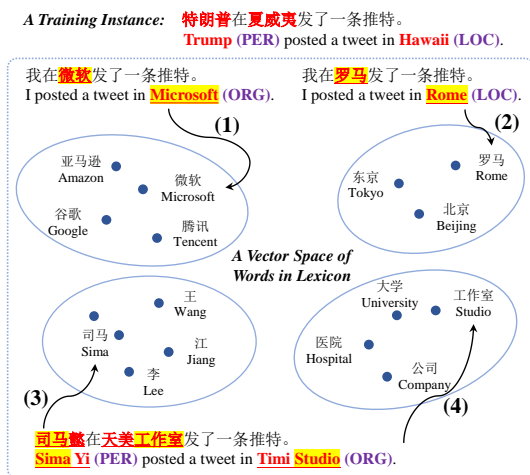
A Training Instance: 特朗普在夏威夷发了一条推特。
Trump (PER) posted a tweet in Hawaii (LOC).

我在微软发了一条推特。
I posted a tweet in Microsoft (ORG).

我在罗马发了一条推特。
I posted a tweet in Rome (LOC).

(1)

(2)

亚马逊
Amazon

微软
Microsoft

谷歌
Google

腾讯
Tencent

罗马
Rome

东京
Tokyo

北京
Beijing

A Vector Space of Words in Lexicon

王
Wang

司马
Sima

江
Jiang

李
Lee

大学
University

工作室
Studio

医院
Hospital

公司
Company

(3)

(4)

司马懿在天美工作室发了一条推特。
Sima Yi (PER) posted a tweet in Timi Studio (ORG).